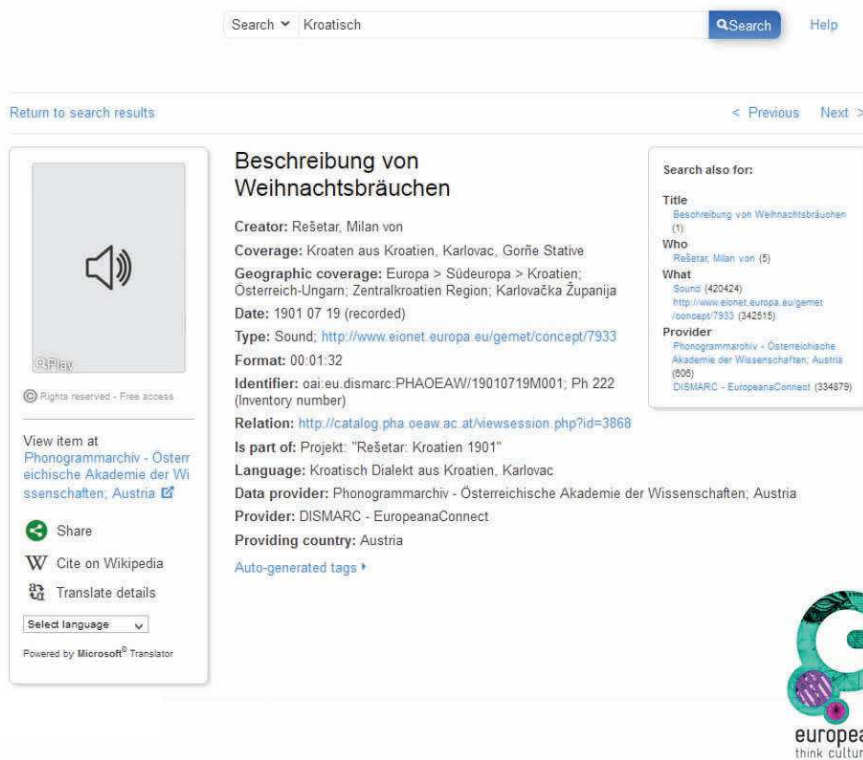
Search Kroatisch Search Help

Return to search results

< Previous Next >

Play

Rights reserved - Free access

View item at Phonogrammarchiv - Österreichische Akademie der Wissenschaften; Austria

Share

Cite on Wikipedia

Translate details

Select language

Powered by Microsoft® Translator

Beschreibung von Weihnachtsbräuchen

Creator: Rešetar, Milan von

Coverage: Kroaten aus Kroatien, Karlovac, Gorñe Stative

Geographic coverage: Europa > Südeuropa > Kroatien; Österreich-Ungarn; Zentralkroatien Region; Karlovačka Županija

Date: 1901 07 19 (recorded)

Type: Sound; http://www.eionet.europa.eu/gemet/concept/7933

Format: 00:01:32

Identifier: oai:eu.dismarc:PHAOEAW/19010719M001; Ph 222 (Inventory number)

Relation: http://catalog.pha.oeaw.ac.at/viewsession.php?id=3868

Is part of: Projekt: "Rešetar: Kroatien 1901"

Language: Kroatisch Dialekt aus Kroatien, Karlovac

Data provider: Phonogrammarchiv - Österreichische Akademie der Wissenschaften; Austria

Provider: DISMARC - EuropeanaConnect

Providing country: Austria

Auto-generated tags

Search also for:

Title
Beschreibung von Weihnachtsbräuchen (1)

Who
Rešetar, Milan von (5)

What
Sound (420424)
http://www.eionet.europa.eu/gemet/concept/7933 (342515)

Provider
Phonogrammarchiv - Österreichische Akademie der Wissenschaften; Austria (606)
DISMARC - EuropeanaConnect (334879)

europea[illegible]
think cultur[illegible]